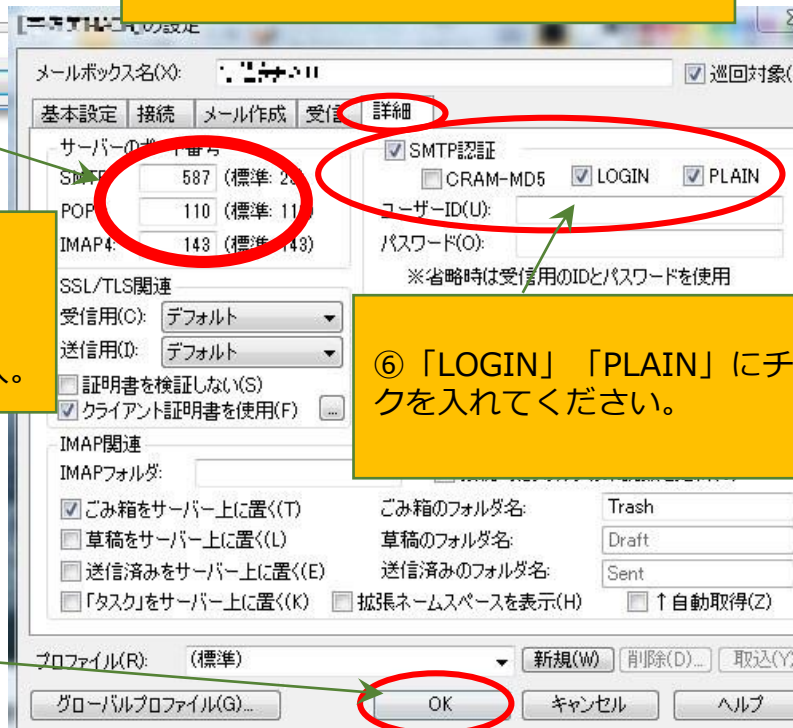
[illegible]の設定

メールボックス名(X): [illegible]

巡回対象(

基本設定 | 接続 | メール作成 | 受信 | 詳細

サーバーの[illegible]番号

SMT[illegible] 587 (標準: 2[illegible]

POP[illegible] 110 (標準: 11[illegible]

IMAP4: 143 (標準 143)

SMTP認証

CRAM-MD5 LOGIN PLAIN

ユーザーID(U):

パスワード(O):

※省略時は受信用のIDとパスワードを使用

SSL/TLS関連

受信用(C): デフォルト

送信用(I): デフォルト

証明書を検証しない(S)

クライアント証明書を使用(F) ...

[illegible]へ。

⑥「LOGIN」「PLAIN」にチ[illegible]クを入れてください。

IMAP関連

IMAPフォルダ:

ごみ箱をサーバー上に置く(T)

草稿をサーバー上に置く(L)

送信済みをサーバー上に置く(E)

「タスク」をサーバー上に置く(K)

ごみ箱のフォルダ名: Trash

草稿のフォルダ名: Draft

送信済みのフォルダ名: Sent

拡張ネームスペースを表示(H)

↑自動取得(Z)

プロファイル(R): (標準)

新規(W) 削除(D)... 取込(Y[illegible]

グローバルプロファイル(G)...

OK

キャンセル

ヘルプ